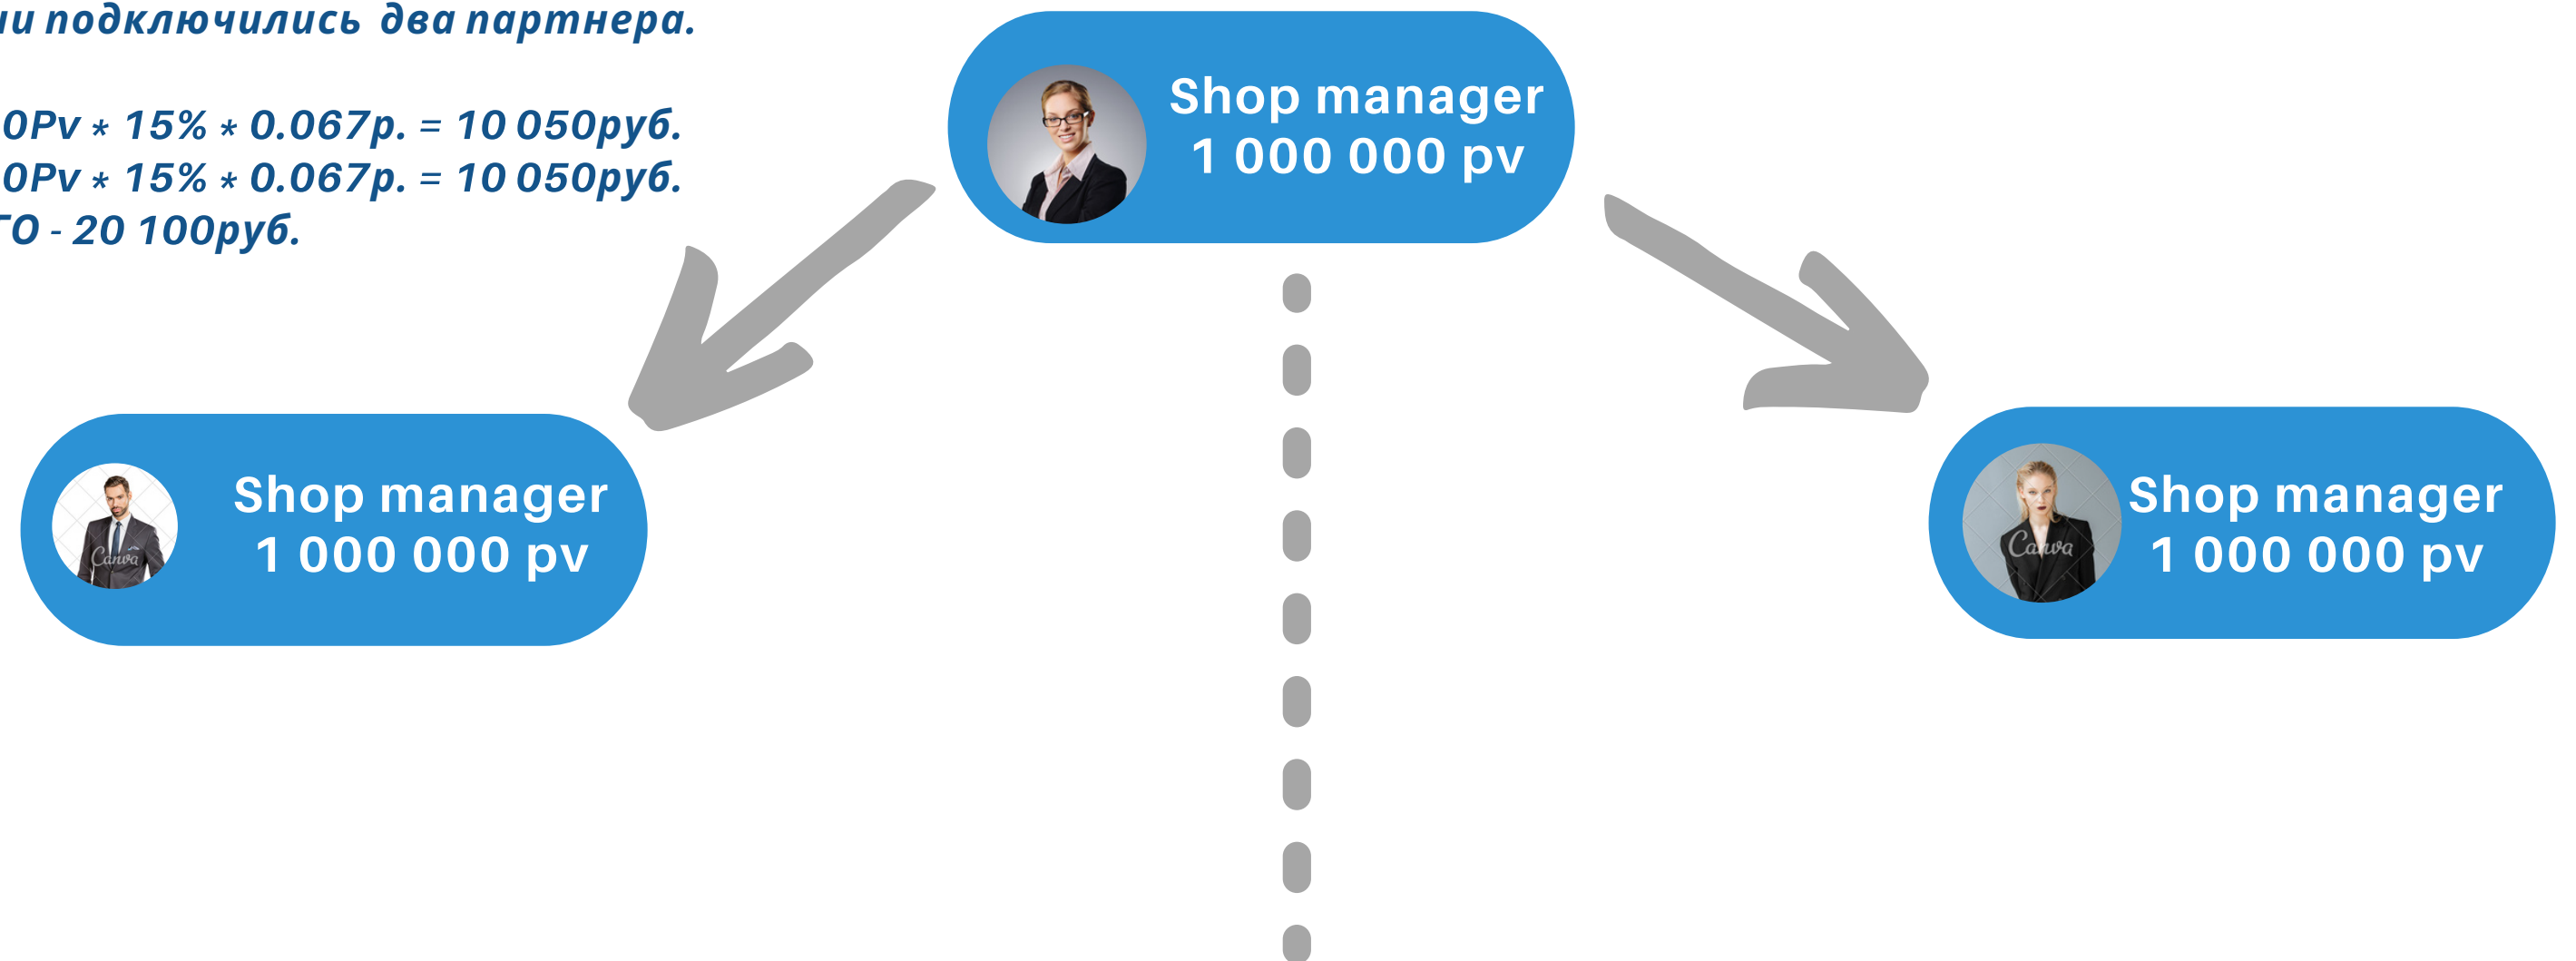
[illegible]и подключились два партнера.

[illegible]0Pv * 15% * 0.067р. = 10 050руб.
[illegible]0Pv * 15% * 0.067р. = 10 050руб.
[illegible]ГО - 20 100руб.

Shop manager
1 000 000 pv

Shop manager
1 000 000 pv

Canva

Shop manager
1 000 000 pv

Canva